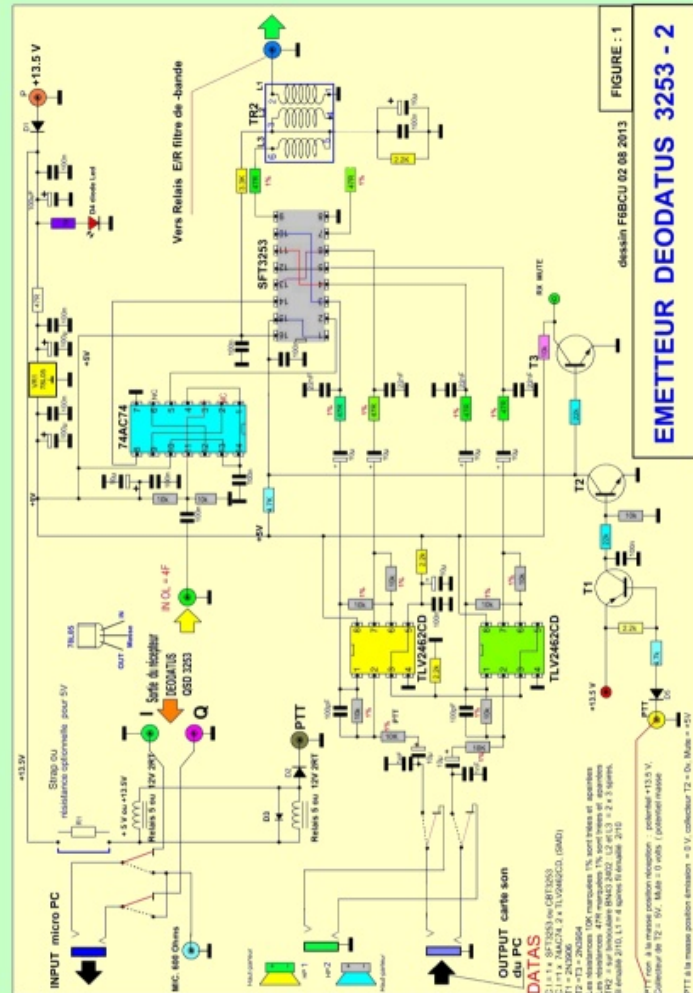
EMETTEUR DEODATUS 3253 - 2

FIGURE : 1

dessin F6BCU 02 08 2013

Vers Relais E/R filtre de -bande

TR2

SFT3253

74AC74

+13.5 V

+5V

IN OL = 4F

RX MUTE

T3

T2

T1

TLV2462CD

TLV2462CD

Sortie du récepteur DEODATUS QSD 3253

I

Q

PTT

Strap ou résistance optionnelle pour 5V

78L05

INPUT micro PC

MIC. 600 Ohms

Relais 5 ou 12V 2RT

Relais 5 ou 12V 2RT

OUTPUT carte son du PC

DATAS

+13.5 V

PTT

PTT non à la masse position réception : potentiel +13.5 V, Collecteur de T2 = 5V, Mute = 0 volts : potentiel masse

PTT à la masse position émission = 0 V, collecteur T2 = 0v, Mute = +5V

10k

10k

2.2k

2.2k

1%